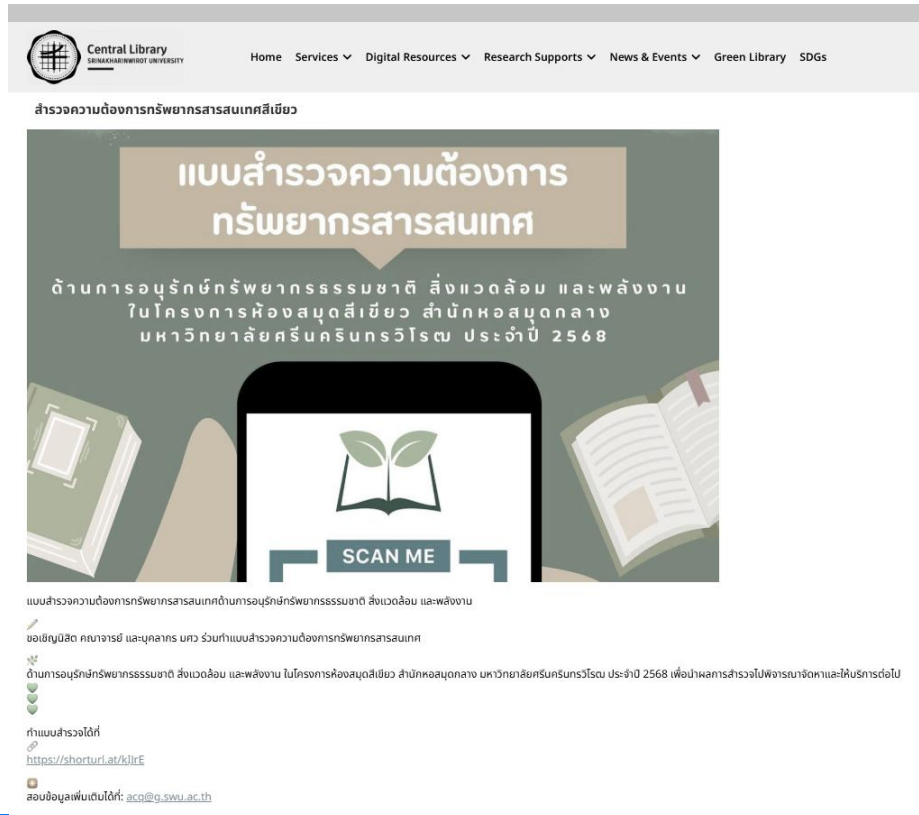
Central Library
SRINAKHARINWIROT UNIVERSITY

Home Services Digital Resources Research Supports News & Events Green Library SDGs

สำรวจความต้องการทรัพยากรสารสนเทศสีเขียว

แบบสำรวจความต้องการทรัพยากรสารสนเทศ

ด้านการอนุรักษ์ทรัพยากรธรรมชาติ สิ่งแวดล้อม และพลังงาน ในโครงการห้องสมุดสีเขียว สำนักหอสมุดกลาง มหาวิทยาลัยศรีนครินทรวิโรฒ ประจำปี 2568

SCAN ME

แบบสำรวจความต้องการทรัพยากรสารสนเทศด้านการอนุรักษ์ทรัพยากรธรรมชาติ สิ่งแวดล้อม และพลังงาน

ขอเชิญนิสิต คณาจารย์ และบุคลากร มศว ร่วมทำแบบสำรวจความต้องการทรัพยากรสารสนเทศ

ด้านการอนุรักษ์ทรัพยากรธรรมชาติ สิ่งแวดล้อม และพลังงาน ในโครงการห้องสมุดสีเขียว สำนักหอสมุดกลาง มหาวิทยาลัยศรีนครินทรวิโรฒ ประจำปี 2568 เพื่อนำผลการสำรวจไปพิจารณาจัดหาและให้บริการต่อไป

ทำแบบสำรวจได้ที่
https://shorturl.at/kJlrE

สอบข้อมูลเพิ่มเติมได้ที่: acq@g.swu.ac.th